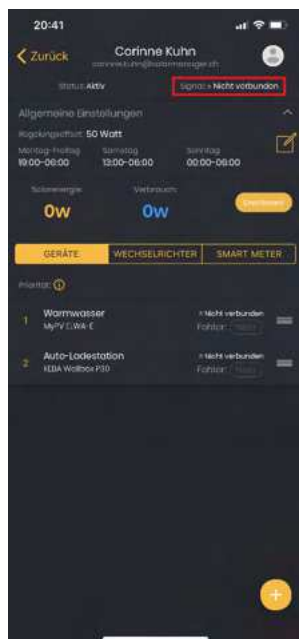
20:41

Zurück

Corinne Kuhn

corinne.kuhn@solarmanager.ch

Status: Aktiv

Signal: × Nicht verbunden

Allgemeine Einstellungen

Regelungsoffset: 50 Watt

Montag-Freitag
19:00-06:00

Samstag
13:00-06:00

Sonntag
00:00-06:00

Solarenergie
0W

Verbrauch
0W

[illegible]

GERÄTE

WECHSELRICHTER

SMART METER

Priorität:

1 Warmwasser
MyPV DWA-E

× Nicht verbunden
Faktor: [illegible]

2 Auto-Ladestation
KEBA Wallbox P30

× Nicht verbunden
Faktor: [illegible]